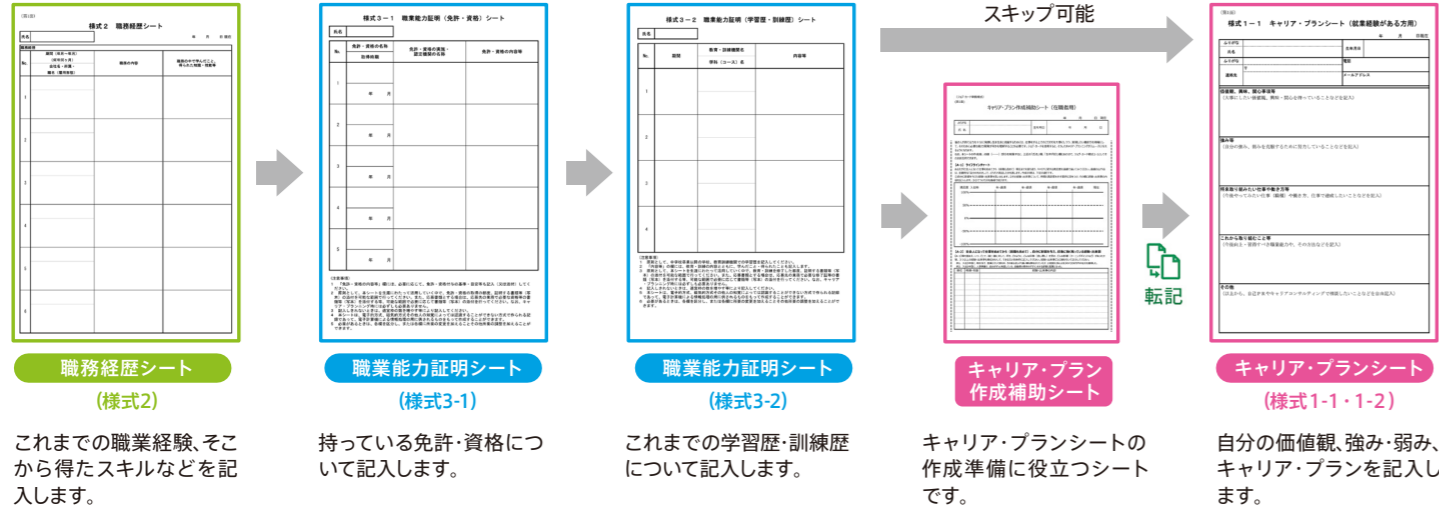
様式２　職務経歴シート

様式３－１　職業能力証明（免許・資格）シート

様式３－２　職業能力証明（学習歴・訓練歴）シート

スキップ可能

キャリア・プラン作成補助シート（在職者用）

様式１－１　キャリア・プランシート（就業経験がある方用）

転記

職務経歴シート
（様式2）
これまでの職業経験、そこから得たスキルなどを記入します。

職業能力証明シート
（様式3-1）
持っている免許・資格について記入します。

職業能力証明シート
（様式3-2）
これまでの学習歴・訓練歴について記入します。

キャリア・プラン作成補助シート
キャリア・プランシートの作成準備に役立つシートです。

キャリア・プランシート
（様式1-1・1-2）
自分の価値観、強み・弱み、キャリア・プランを記入します。